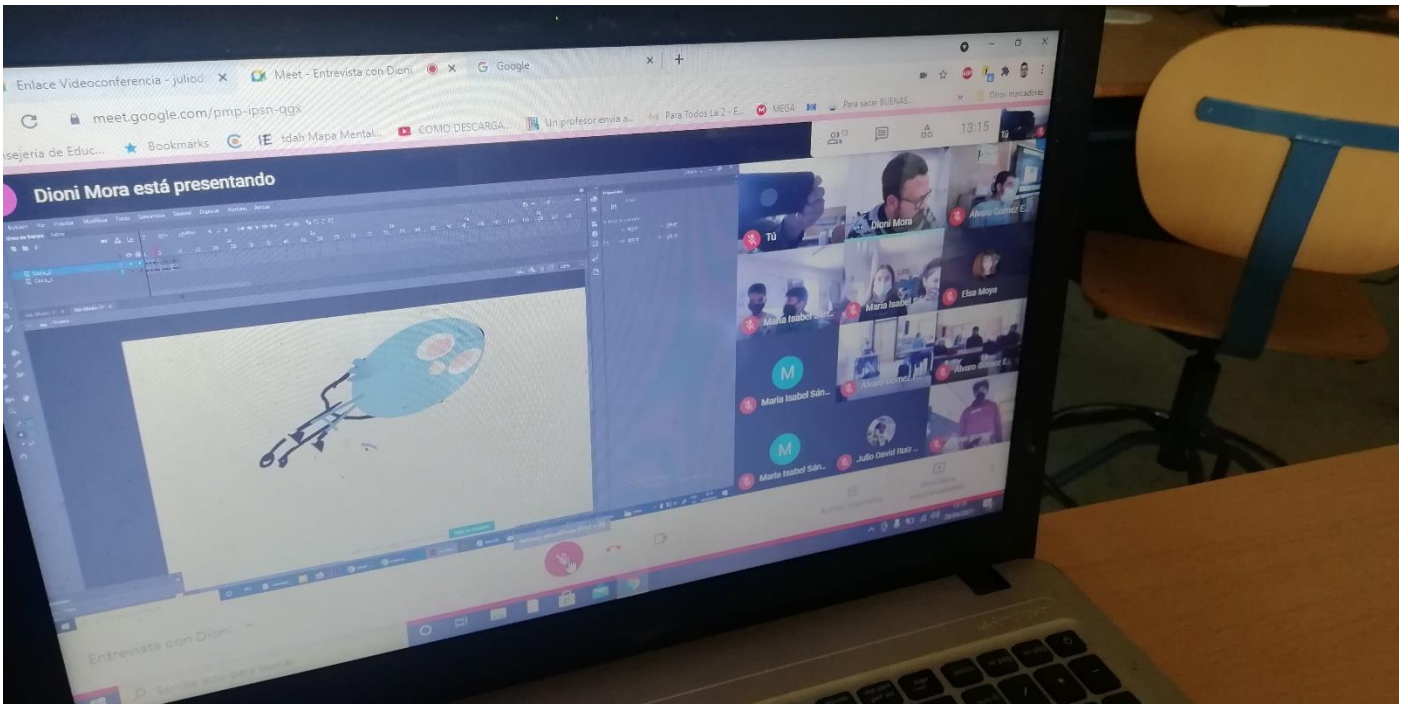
Enlace Videoconferencia - juliod ×
Meet - Entrevista con Dioni ×
Google ×
+
meet.google.com/pmp-ipsn-qgx
sejería de Educ...
Bookmarks
tdah Mapa Mental...
COMO DESCARGA...
Un profesor envía a...
Para Todos La 2 - E...
MEGA
Para sacar BUENAS...
Otros marcadores
13:15
Tú
Dioni Mora está presentando
Tú
Dioni Mora
Alvaro Gomez E...
Maria Isabel Sán...
Maria Isabel Sán...
Elsa Moya
M
Maria Isabel Sán...
Alvaro Gomez E...
Alvaro Gomez E...
M
Maria Isabel Sán...
Julio David Ruiz ...
Entrevista con Dioni
Escribe aquí para buscar